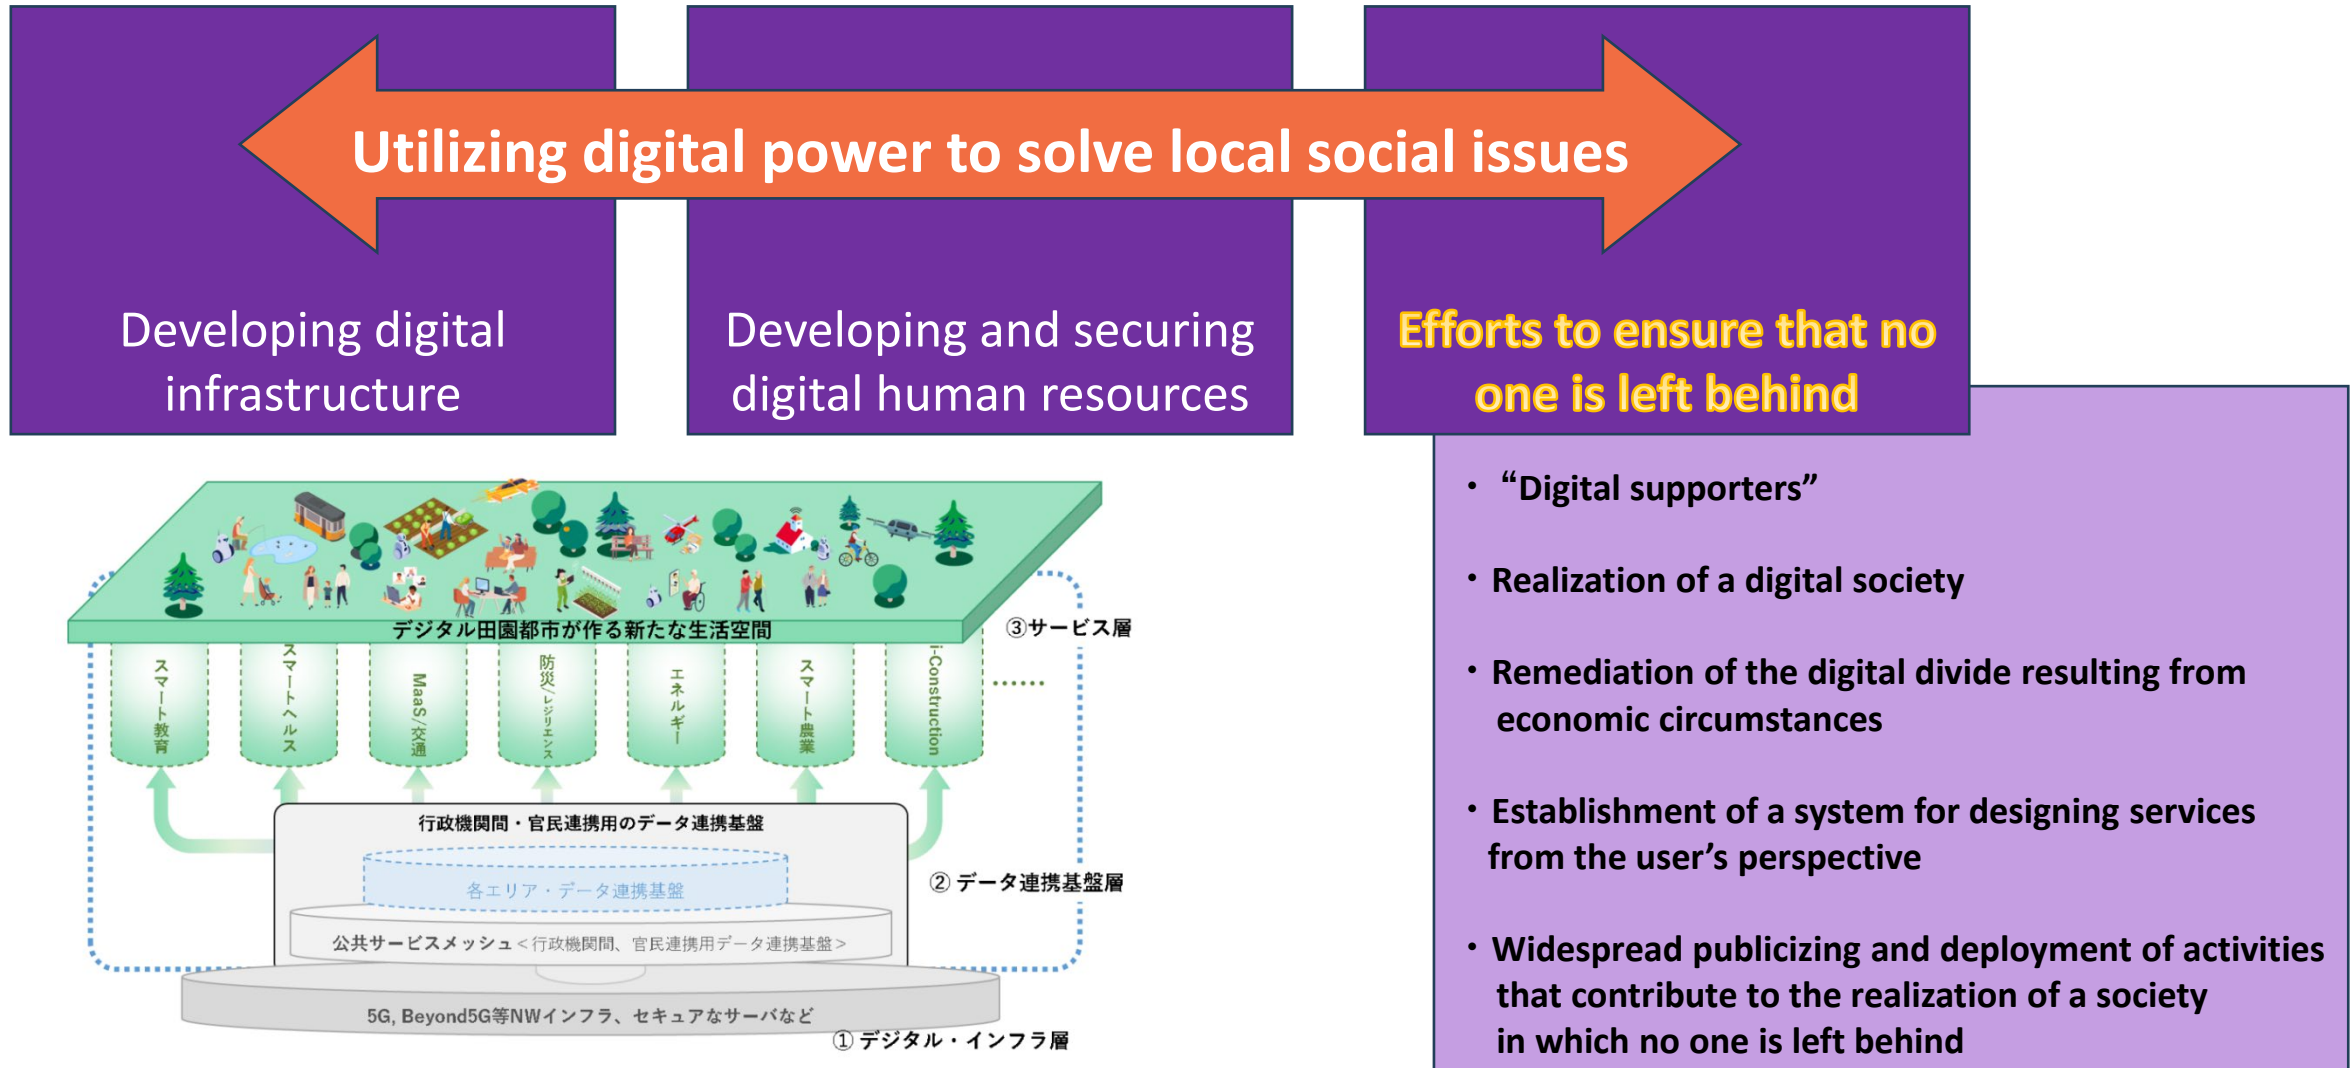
Utilizing digital power to solve local social issues

Developing digital infrastructure

Developing and securing digital human resources

Efforts to ensure that no one is left behind

デジタル田園都市が作る新たな生活空間

③サービス層

スマート教育

スマートヘルス

MaaS/交通

防災/レジリエンス

エネルギー

スマート農業

i-Construction

……

行政機関間・官民連携用のデータ連携基盤

各エリア・データ連携基盤

公共サービスメッシュ＜行政機関間、官民連携用データ連携基盤＞

②データ連携基盤層

5G, Beyond5G等NWインフラ、セキュアなサーバなど

①デジタル・インフラ層

• “Digital supporters”

• Realization of a digital society

• Remediation of the digital divide resulting from economic circumstances

• Establishment of a system for designing services from the user’s perspective

• Widespread publicizing and deployment of activities that contribute to the realization of a society in which no one is left behind